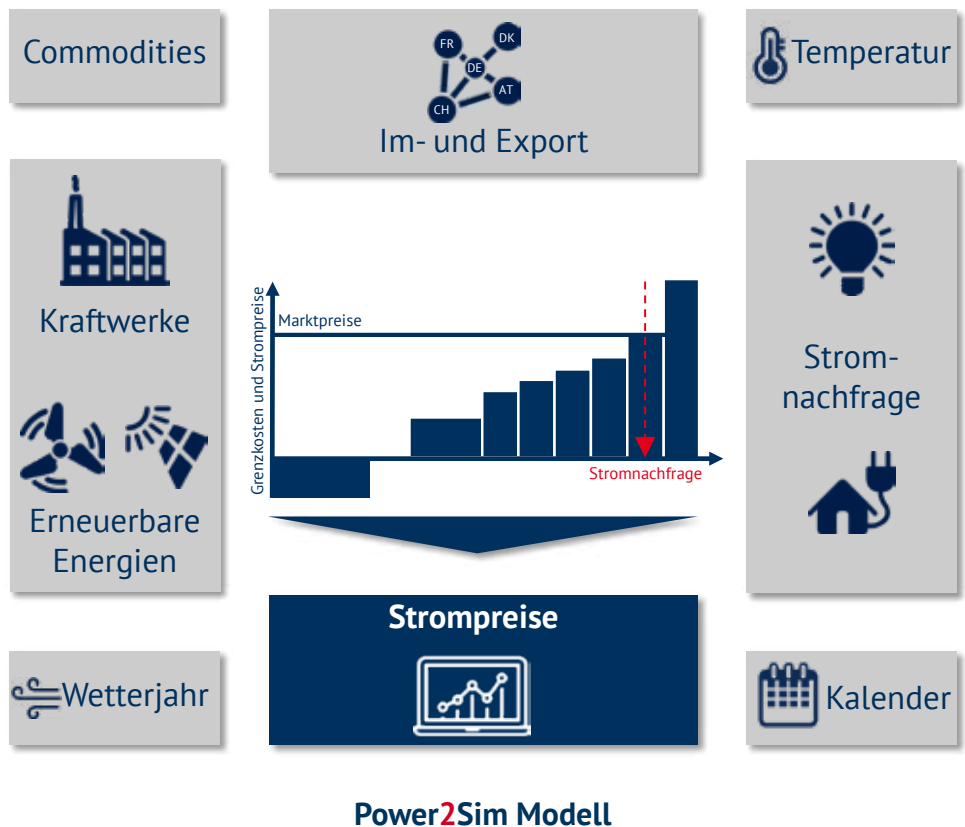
Commodities

FR
DK
DE
AT
CH
Im- und Export

Temperatur

Kraftwerke

Erneuerbare Energien

Grenzkosten und Strompreise

Marktpreise

Stromnachfrage

Stromnachfrage

Strompreise

Wetterjahr

Kalender

Power2Sim Modell